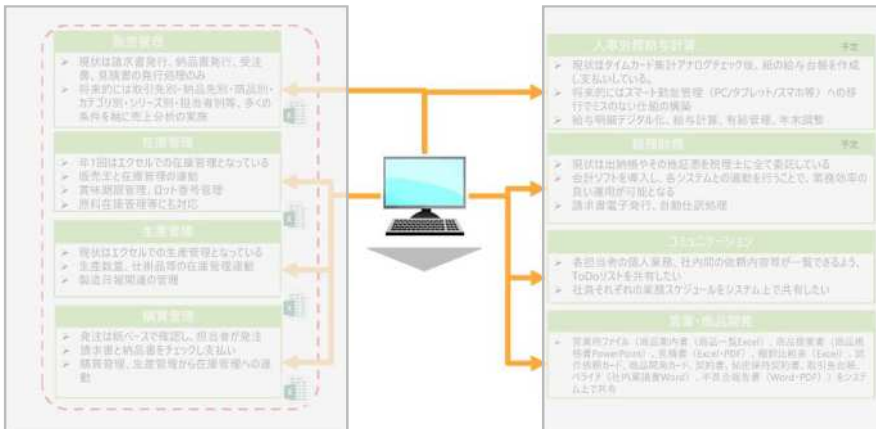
販売管理
現状は請求書発行、納品書発行、受注書、見積書の発行処理のみ
将来的には取引先別・納品先別・商品別・カテゴリ別・シリーズ別・担当者別等、多くの条件を軸に売上分析の実施

在庫管理
年1回はエクセルでの在庫管理となっている
販売庫と在庫管理の連動
賞味期限管理、ロット番号管理
原料在庫管理等にも対応

生産管理
現状はエクセルでの生産管理となっている
生産数量、仕掛品等の在庫管理連動
製造日報関連の管理

購買管理
発注は紙ベースで指図し、担当者が発注
請求書と納品書をチェックし支払い
購買管理、生産管理から在庫管理への連動

人事労務給与計算
予定
現状はタイムカード集計アナログチェック後、紙の給与台帳を作成し支払いしている。
将来的にはスマート勤怠管理（PC/タブレット/スマホ等）への移行でミスのない仕組の構築
給与明細デジタル化、給与計算、有給管理、年末調整

財務会計
予定
現状は出納帳やその他証票を税理士に全て委託している
会計ソフトを導入し、各システムとの連動を行うことで、業務効率の良い運用が可能となる
請求書電子発行、自動仕訳処理

コミュニケーション
各担当者の個人業務、社内間の依頼内容等が一覧できるよう、ToDoリストを共有したい
社員それぞれの業務スケジュールをシステム上で共有したい

営業・商品開発
営業用ファイル（商品案内書（商品一覧Excel）、商品提案書（商品規格書PowerPoint）、見積書（Excel・PDF）、報到伝票書（Excel）、試作依頼カード、商品開発カード、契約書、秘密保持契約書、取引先台帳、ベライチ（社内稟議書Word）、不良品報告書（Word・PDF））をシステム上で共有